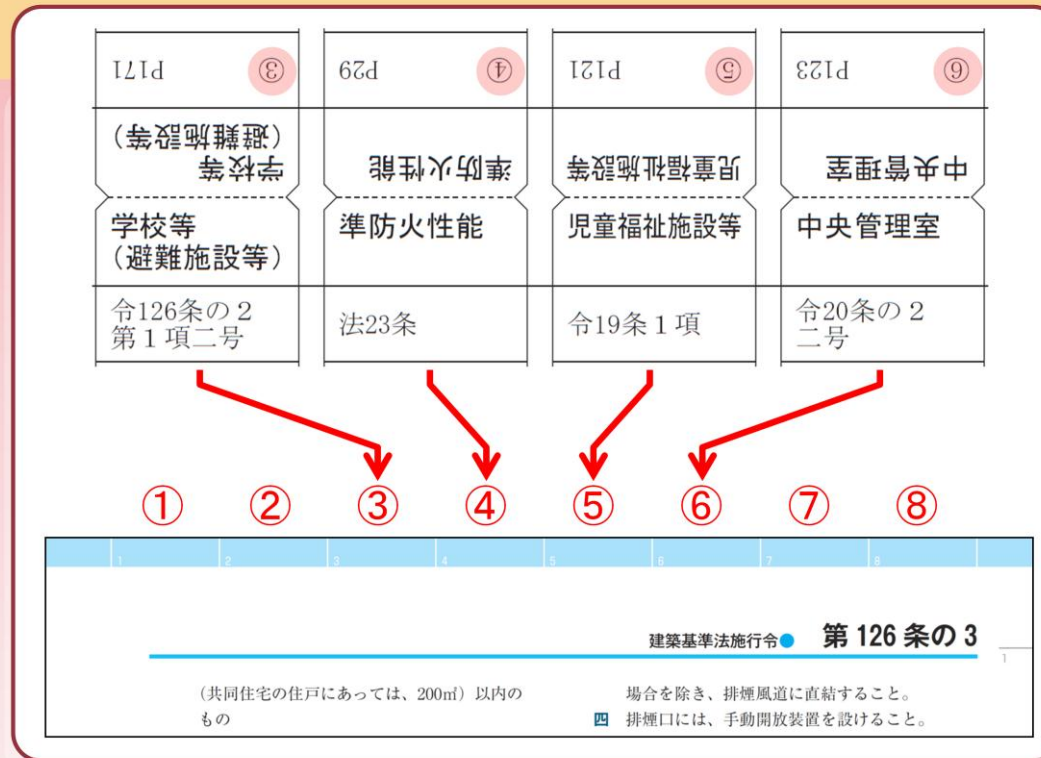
③ P171
学校等（避難施設等）
学校等（避難施設等）
令126条の２第１項二号

④ P29
準防火性能
準防火性能
法23条

⑤ P121
児童福祉施設等
児童福祉施設等
令19条１項

⑥ P123
中央管理室
中央管理室
令20条の２二号

① ② ③ ④ ⑤ ⑥ ⑦ ⑧

1 2 3 4 5 6 7 8

建築基準法施行令● 第 126 条の 3

1

（共同住宅の住戸にあっては、200㎡）以内のもの

場合を除き、排煙風道に直結すること。

四 排煙口には、手動開放装置を設けること。